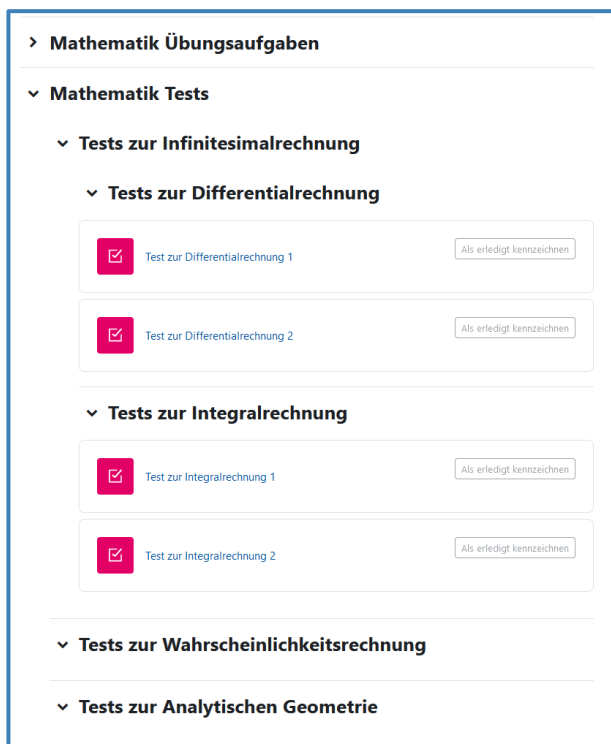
Mathematik Übungsaufgaben

Mathematik Tests

Tests zur Infinitesimalrechnung

Tests zur Differentialrechnung

Test zur Differentialrechnung 1

Als erledigt kennzeichnen

Test zur Differentialrechnung 2

Als erledigt kennzeichnen

Tests zur Integralrechnung

Test zur Integralrechnung 1

Als erledigt kennzeichnen

Test zur Integralrechnung 2

Als erledigt kennzeichnen

Tests zur Wahrscheinlichkeitsrechnung

Tests zur Analytischen Geometrie